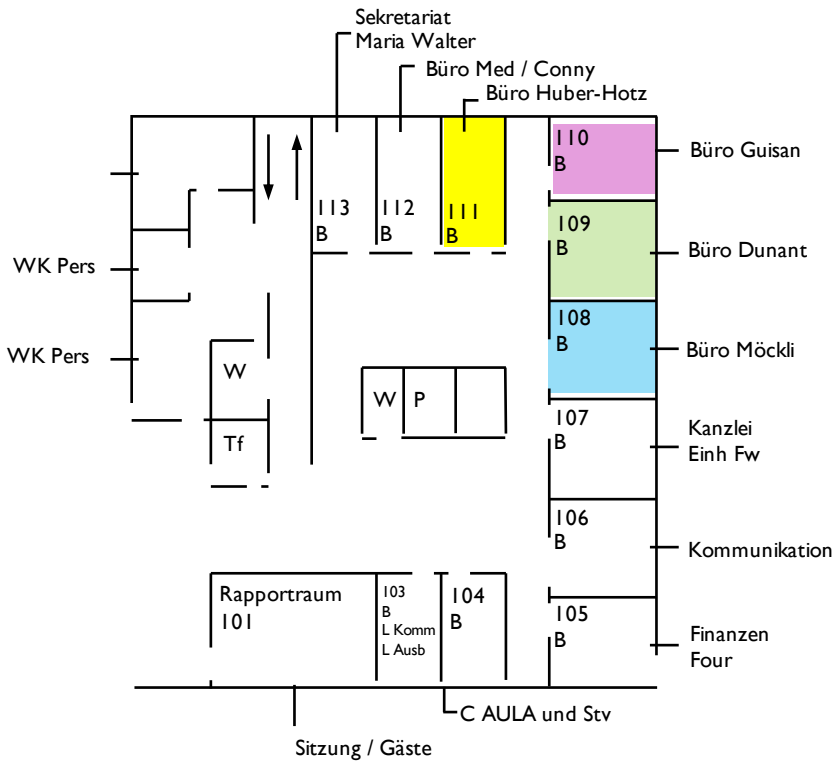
Sekretariat
Maria Walter

Büro Med / Conny

Büro Huber-Hotz

110
B

Büro Guisan

113
B

112
B

111
B

109
B

Büro Dunant

WK Pers

WK Pers

108
B

Büro Möckli

W

W

P

107
B

Kanzlei
Einh Fw

Tf

106
B

Kommunikation

Rapportraum
101

103
B
L Komm
L Ausb

104
B

105
B

Finanzen
Four

C AULA und Stv

Sitzung / Gäste